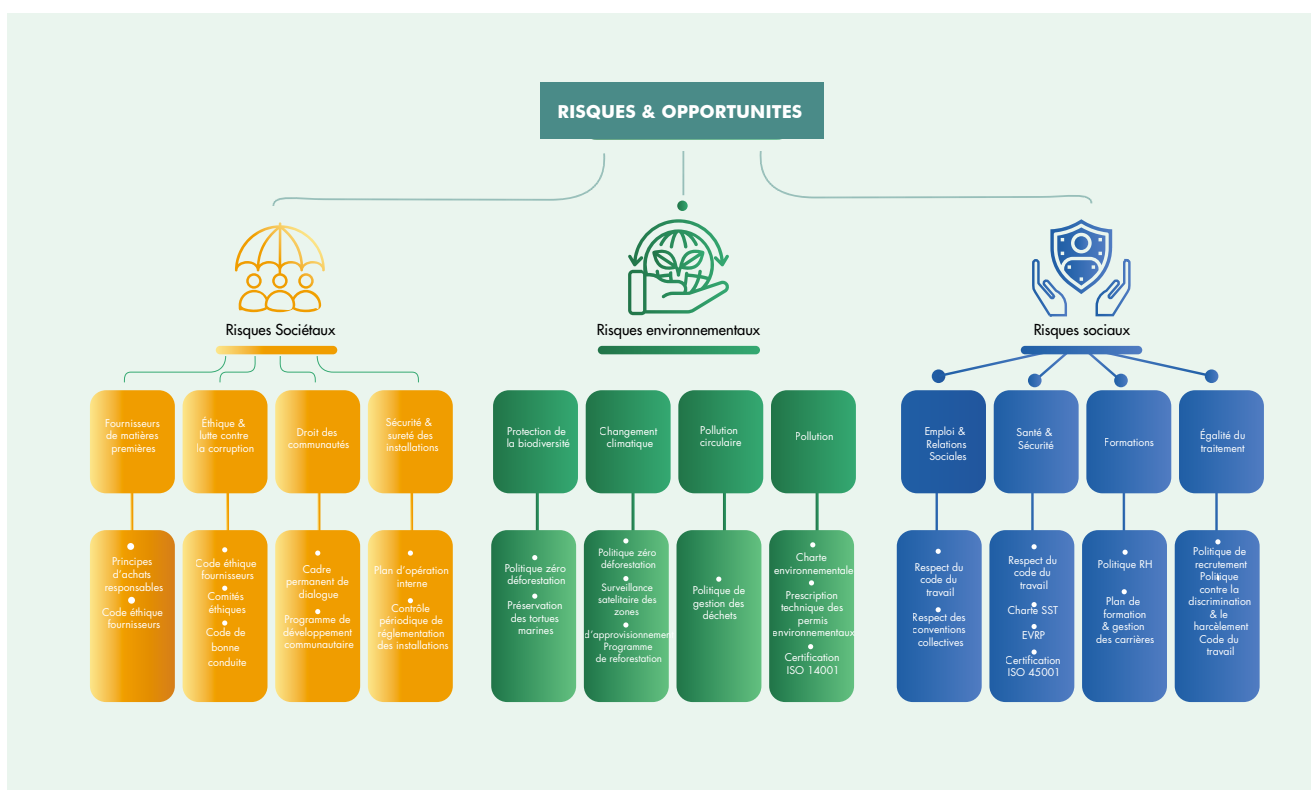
RISQUES & OPPORTUNITES

Risques Sociétaux

Fournisseurs de matières premières

Principes d'achats responsables
Code éthique fournisseurs

Éthique & lutte contre la corruption

Code éthique fournisseurs
Comités éthiques
Code de bonne conduite

Droit des communautés

Cadre permanent de dialogue
Programme de développement communautaire

Sécurité & sureté des installations

Plan d'opération interne
Contrôle périodique de réglementation des installations

Risques environnementaux

Protection de la biodiversité

Politique zéro déforestation
Préservation des tortues marines

Changement climatique

Politique zéro déforestation
Surveillance satelitaire des zones d'approvisionnement
Programme de reforestation

Pollution circulaire

Politique de gestion des déchets

Pollution

Charte environnementale
Prescription technique des permis environnementaux
Certification ISO 14001

Risques sociaux

Emploi & Relations Sociales

Respect du code du travail
Respect des conventions collectives

Santé & Sécurité

Respect du code du travail
Charte SST
EVRP
Certification ISO 45001

Formations

Politique RH
Plan de formation & gestion des carrières

Égalité du traitement

Politique de recrutement
Politique contre la discrimination & le harcèlement
Code du travail